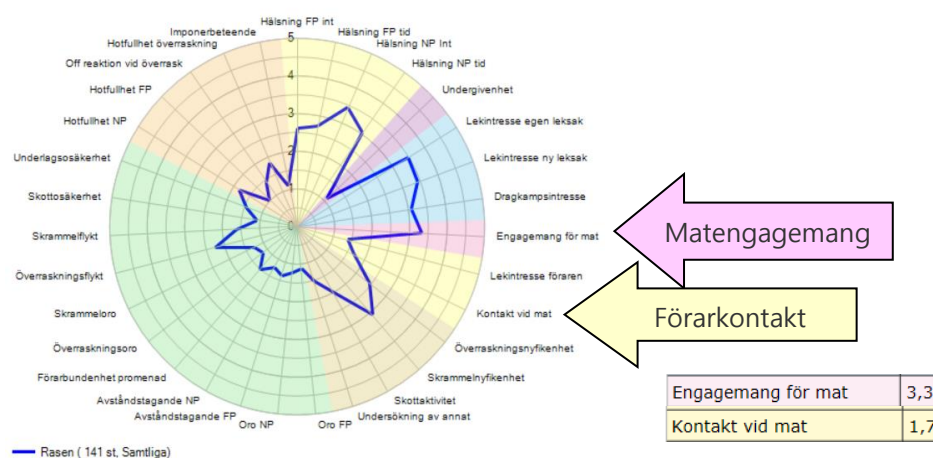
Hälsning FP int
Hälsning FP tid
Hälsning NP Int
Hälsning NP tid
Undergivenhet
Lekintresse egen leksak
Lekintresse ny leksak
Dragkampsintresse
Engagemang för mat
Lekintresse föraren
Kontakt vid mat
Överraskningsnyfikenhet
Skrammelnyfikenhet
Skottaktivitet
Undersökning av annat
Oro FP
Oro NP
Avståndstagande FP
Avståndstagande NP
Förarbundenhet promenad
Överraskningsoro
Skrammeloro
Överraskningsflykt
Skrammelflykt
Skottosäkerhet
Underlagsosäkerhet
Hotfullhet NP
Hotfullhet FP
Off reaktion vid överrask
Hotfullhet överraskning
Imponerbeteende

5
4
3
2
1
0

Matengagemang

Förarkontakt

| Engagemang för mat | 3,3 |
|---|---|
| Kontakt vid mat | 1,7 |

Rasen ( 141 st, Samtliga)